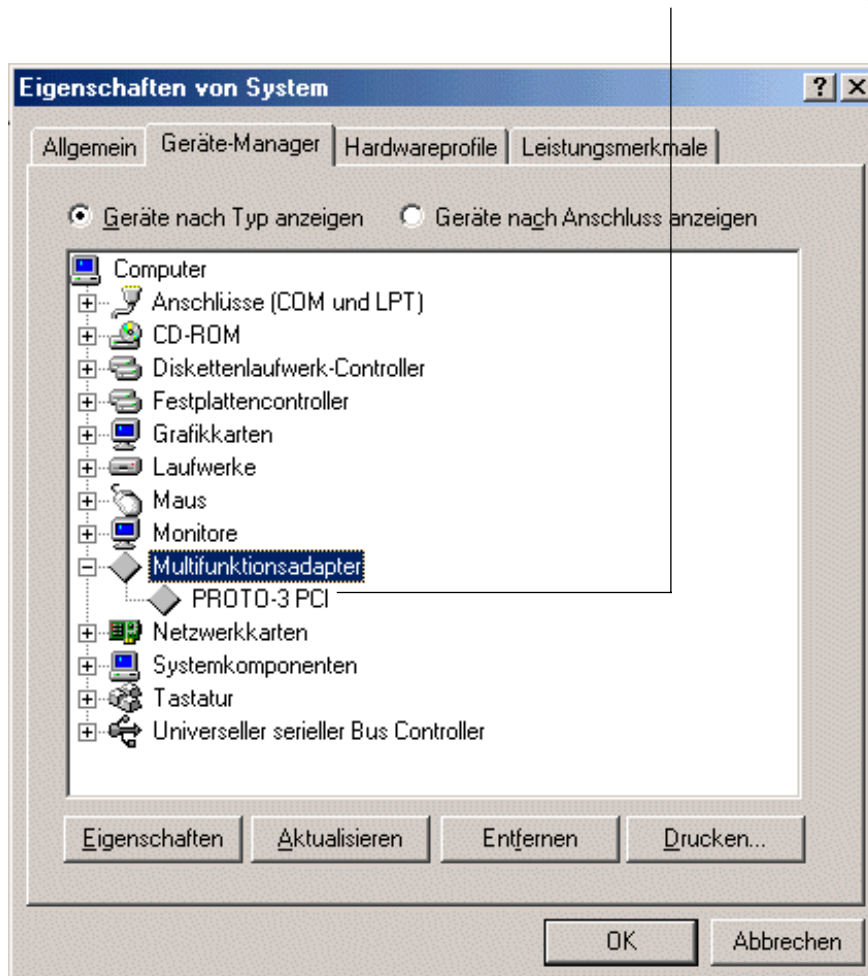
Eigenschaften von System

?

Allgemein | Geräte-Manager | Hardwareprofile | Leistungsmerkmale

Geräte nach Typ anzeigen   Geräte nach Anschluss anzeigen

Computer
Anschlüsse (COM und LPT)
CD-ROM
Diskettenlaufwerk-Controller
Festplattencontroller
Grafikkarten
Laufwerke
Maus
Monitore
Multifunktionsadapter
PROTO-3 PCI
Netzwerkkarten
Systemkomponenten
Tastatur
Universeller serieller Bus Controller

Eigenschaften   Aktualisieren   Entfernen   Drucken...

OK   Abbrechen